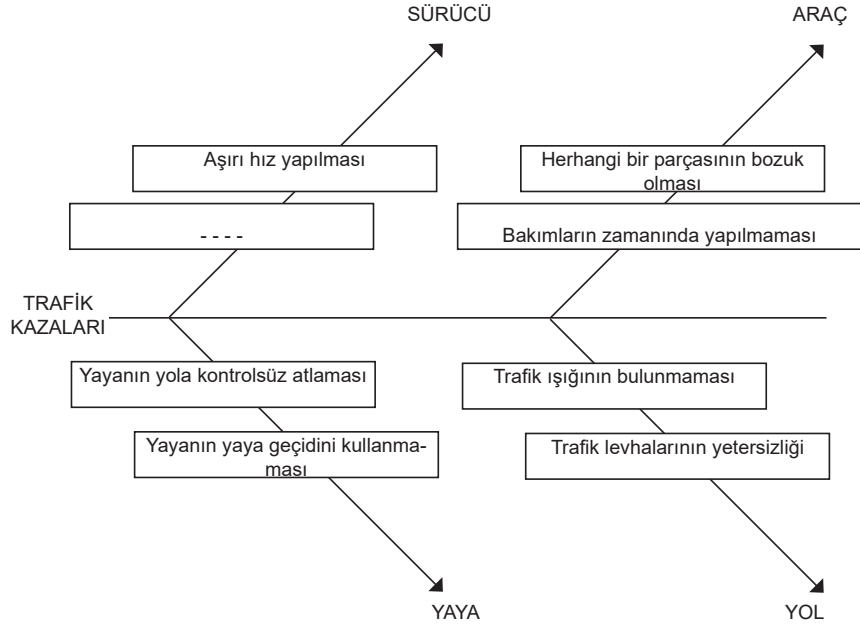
SÜRÜCÜ

ARAÇ

Aşırı hız yapılması

- - - -

Herhangi bir parçasının bozuk olması

Bakımların zamanında yapılmaması

TRAFİK KAZALARI

Yayanın yola kontrolsüz atlaması

Yayanın yaya geçidini kullanmaması

Trafik ışığının bulunmaması

Trafik levhalarının yetersizliği

YAYA

YOL